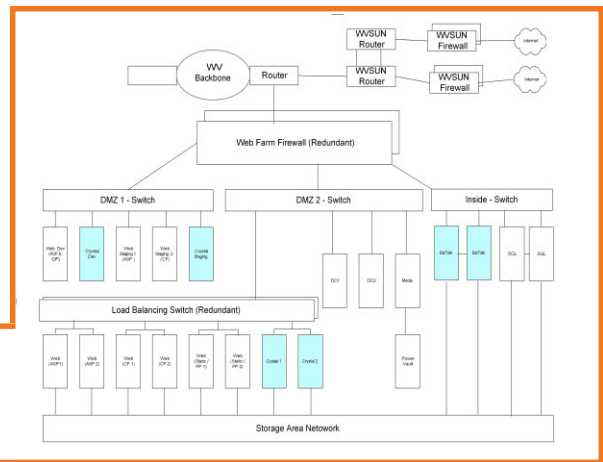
WVSUN Router

WVSUN Firewall

Internet

WV Backbone

Router

WVSUN Router

WVSUN Firewall

Internet

Web Farm Firewall (Redundant)

DMZ 1 - Switch

DMZ 2 - Switch

Inside - Switch

Web Dev (ASP & CF)

Crystal Dev

Web Staging 1 (ASP)

Web Staging 2 (CF)

Crystal Staging

DC1

DC2

Media

BizTalk

BizTalk

SQL

SQL

Load Balancing Switch (Redundant)

Web (ASP1)

Web (ASP 2)

Web (CF 1)

Web (CF 2)

Web (Static / PP 1)

Web (Static / PP 2)

Crystal 1

Crystal 2

Power Vault

Storage Area Netowork